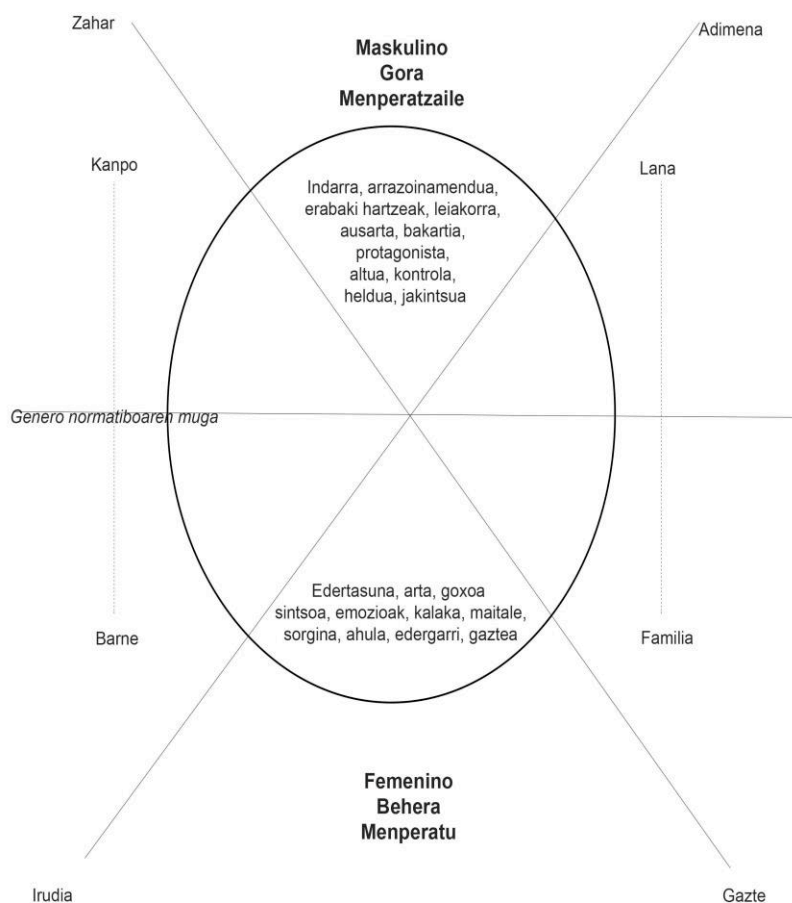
Zahar

Adimena

Maskulino
Gora
Menperatzaile

Kanpo

Lana

Indarra, arrazoinamendua, erabaki hartzeak, leiakorra, ausarta, bakartia, protagonista, altua, kontrola, heldua, jakintsua

Genero normatiboaren muga

Edertasuna, arta, goxoa sintsoa, emozioak, kalaka, maitale, sorgina, ahula, edergarri, gaztea

Barne

Familia

Femenino
Behera
Menperatu

Irudia

Gazte